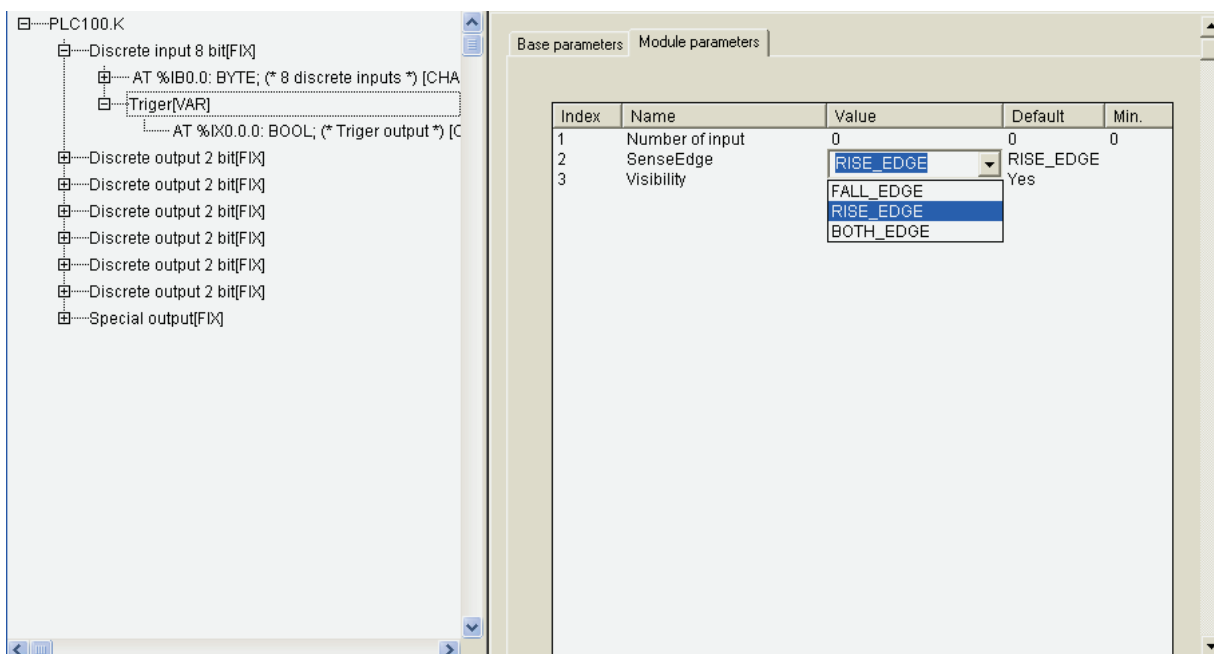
PLC100.K
Discrete input 8 bit[FIX]
AT %IB0.0: BYTE; (* 8 discrete inputs *) [CHA
Triger[VAR]
AT %IX0.0.0: BOOL; (* Triger output *) [C
Discrete output 2 bit[FIX]
Discrete output 2 bit[FIX]
Discrete output 2 bit[FIX]
Discrete output 2 bit[FIX]
Discrete output 2 bit[FIX]
Discrete output 2 bit[FIX]
Special output[FIX]

Base parameters | Module parameters

| Index | Name | Value | Default | Min. |
|---|---|---|---|---|
| 1 | Number of input | 0 | 0 | 0 |
| 2 | SenseEdge | RISE_EDGE | RISE_EDGE | |
| 3 | Visibility | | Yes | |

FALL_EDGE
RISE_EDGE
BOTH_EDGE